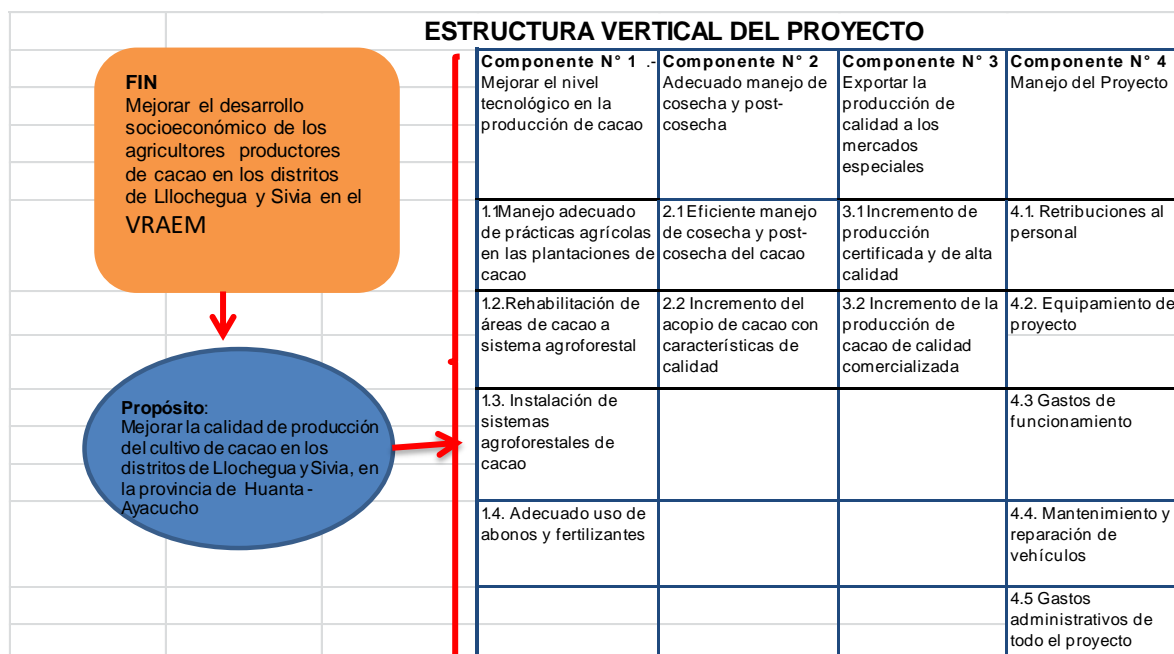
ESTRUCTURA VERTICAL DEL PROYECTO

FIN
Mejorar el desarrollo socioeconómico de los agricultores productores de cacao en los distritos de Llochegua y Sivia en el VRAEM

Propósito:
Mejorar la calidad de producción del cultivo de cacao en los distritos de Llochegua y Sivia, en la provincia de Huanta - Ayacucho

| Componente N° 1 .- Mejorar el nivel tecnológico en la producción de cacao | Componente N° 2 Adecuado manejo de cosecha y post-cosecha | Componente N° 3 Exportar la producción de calidad a los mercados especiales | Componente N° 4 Manejo del Proyecto |
|---|---|---|---|
| 1.1Manejo adecuado de prácticas agrícolas en las plantaciones de cacao | 2.1 Eficiente manejo de cosecha y post-cosecha del cacao | 3.1 Incremento de producción certificada y de alta calidad | 4.1. Retribuciones al personal |
| 1.2.Rehabilitación de áreas de cacao a sistema agroforestal | 2.2 Incremento del acopio de cacao con características de calidad | 3.2 Incremento de la producción de cacao de calidad comercializada | 4.2. Equipamiento de proyecto |
| 1.3. Instalación de sistemas agroforestales de cacao | | | 4.3 Gastos de funcionamiento |
| 1.4. Adecuado uso de abonos y fertilizantes | | | 4.4. Mantenimiento y reparación de vehículos |
| | | | 4.5 Gastos administrativos de todo el proyecto |